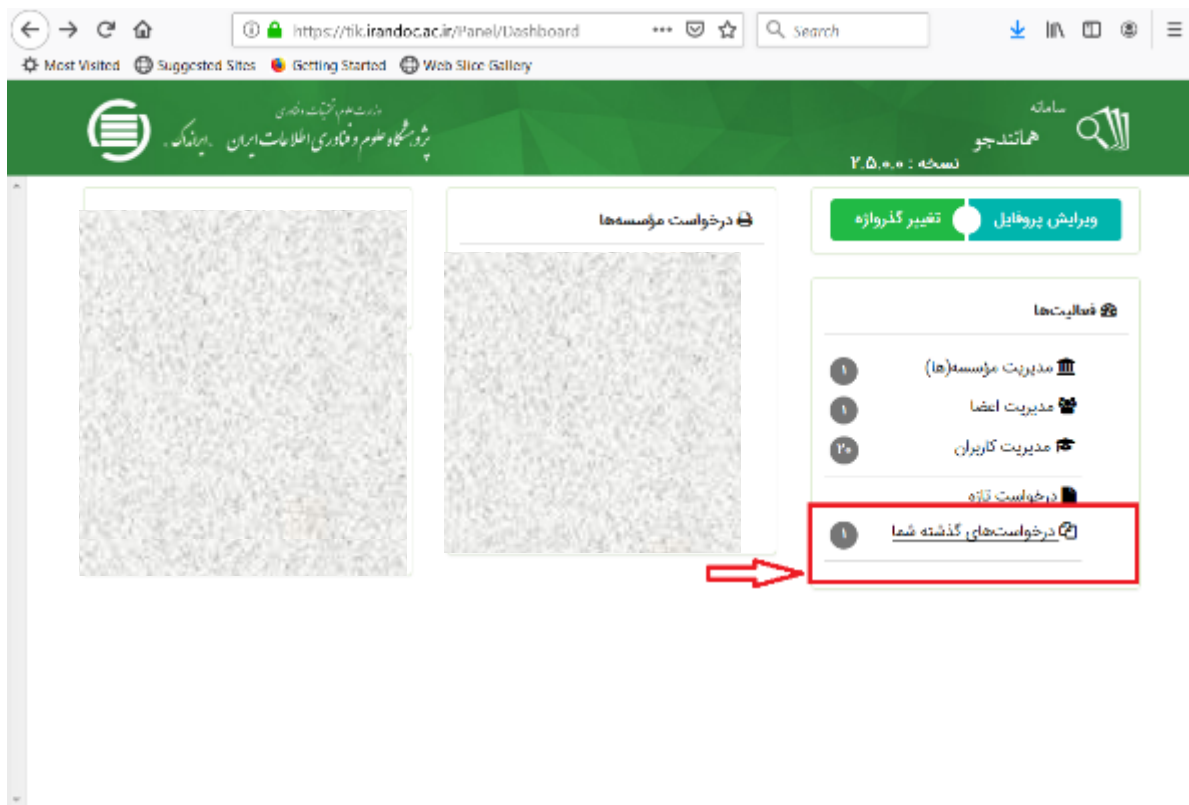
https://tik.irandoc.ac.ir/Panel/Dashboard
Search
Most Visited Suggested Sites Getting Started Web Slice Gallery

وزارت علوم، تحقیقات و فناوری
پژوهشگاه علوم و فناوری اطلاعات ایران . ایرانداک .

سامانه
همانندجو
نسخه : ۲.۵.۰.۰

درخواست مؤسسه‌ها

ویرایش پروفایل
تغییر گذرواژه

فعالیت‌ها
مدیریت مؤسسه(ها) ۱
مدیریت اعضا ۱
مدیریت کاربران ۲۰
درخواست تازه
درخواست‌های گذشته شما ۱